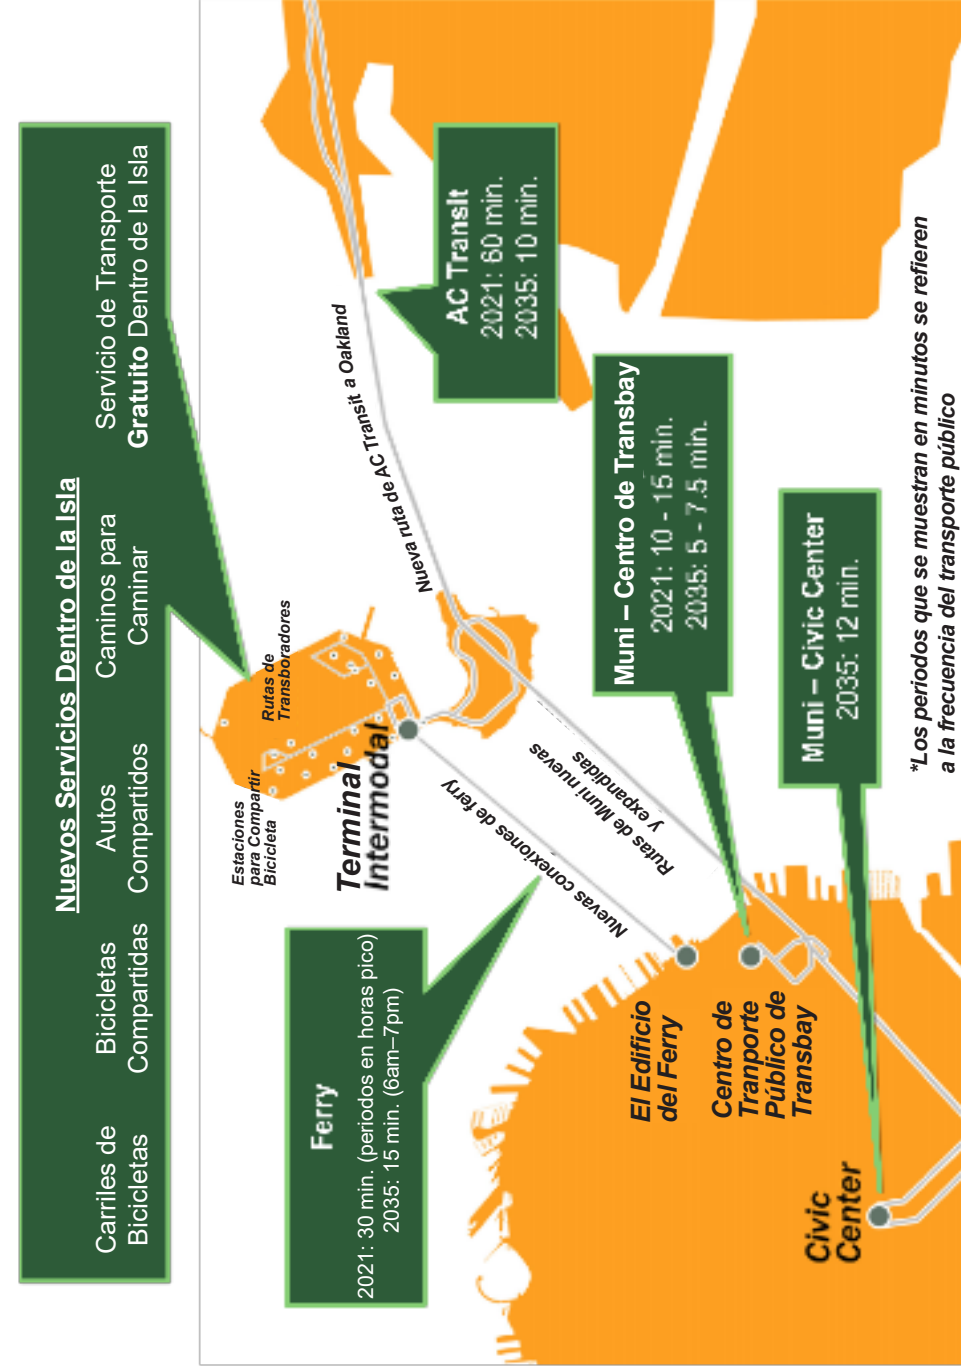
Nuevos Servicios Dentro de la Isla

Carriles de Bicicletas

Bicicletas Compartidas

Autos Compartidos

Caminos para Caminar

Servicio de Transporte Gratuito Dentro de la Isla

AC Transit
2021: 60 min.
2035: 10 min.

Muni – Centro de Transbay
2021: 10 - 15 min.
2035: 5 - 7.5 min.

Muni – Civic Center
2035: 12 min.

Ferry
2021: 30 min. (periodos en horas pico)
2035: 15 min. (6am–7pm)

Nueva ruta de AC Transit a Oakland

Rutas de Transbordadores

Estaciones para Compartir Bicicleta

Terminal Intermodal

Nuevas conexiones de ferry

Rutas de Muni nuevas y expandidas

El Edificio del Ferry

Centro de Tranporte Público de Transbay

Civic Center

*Los periodos que se muestran en minutos se refieren a la frecuencia del transporte público